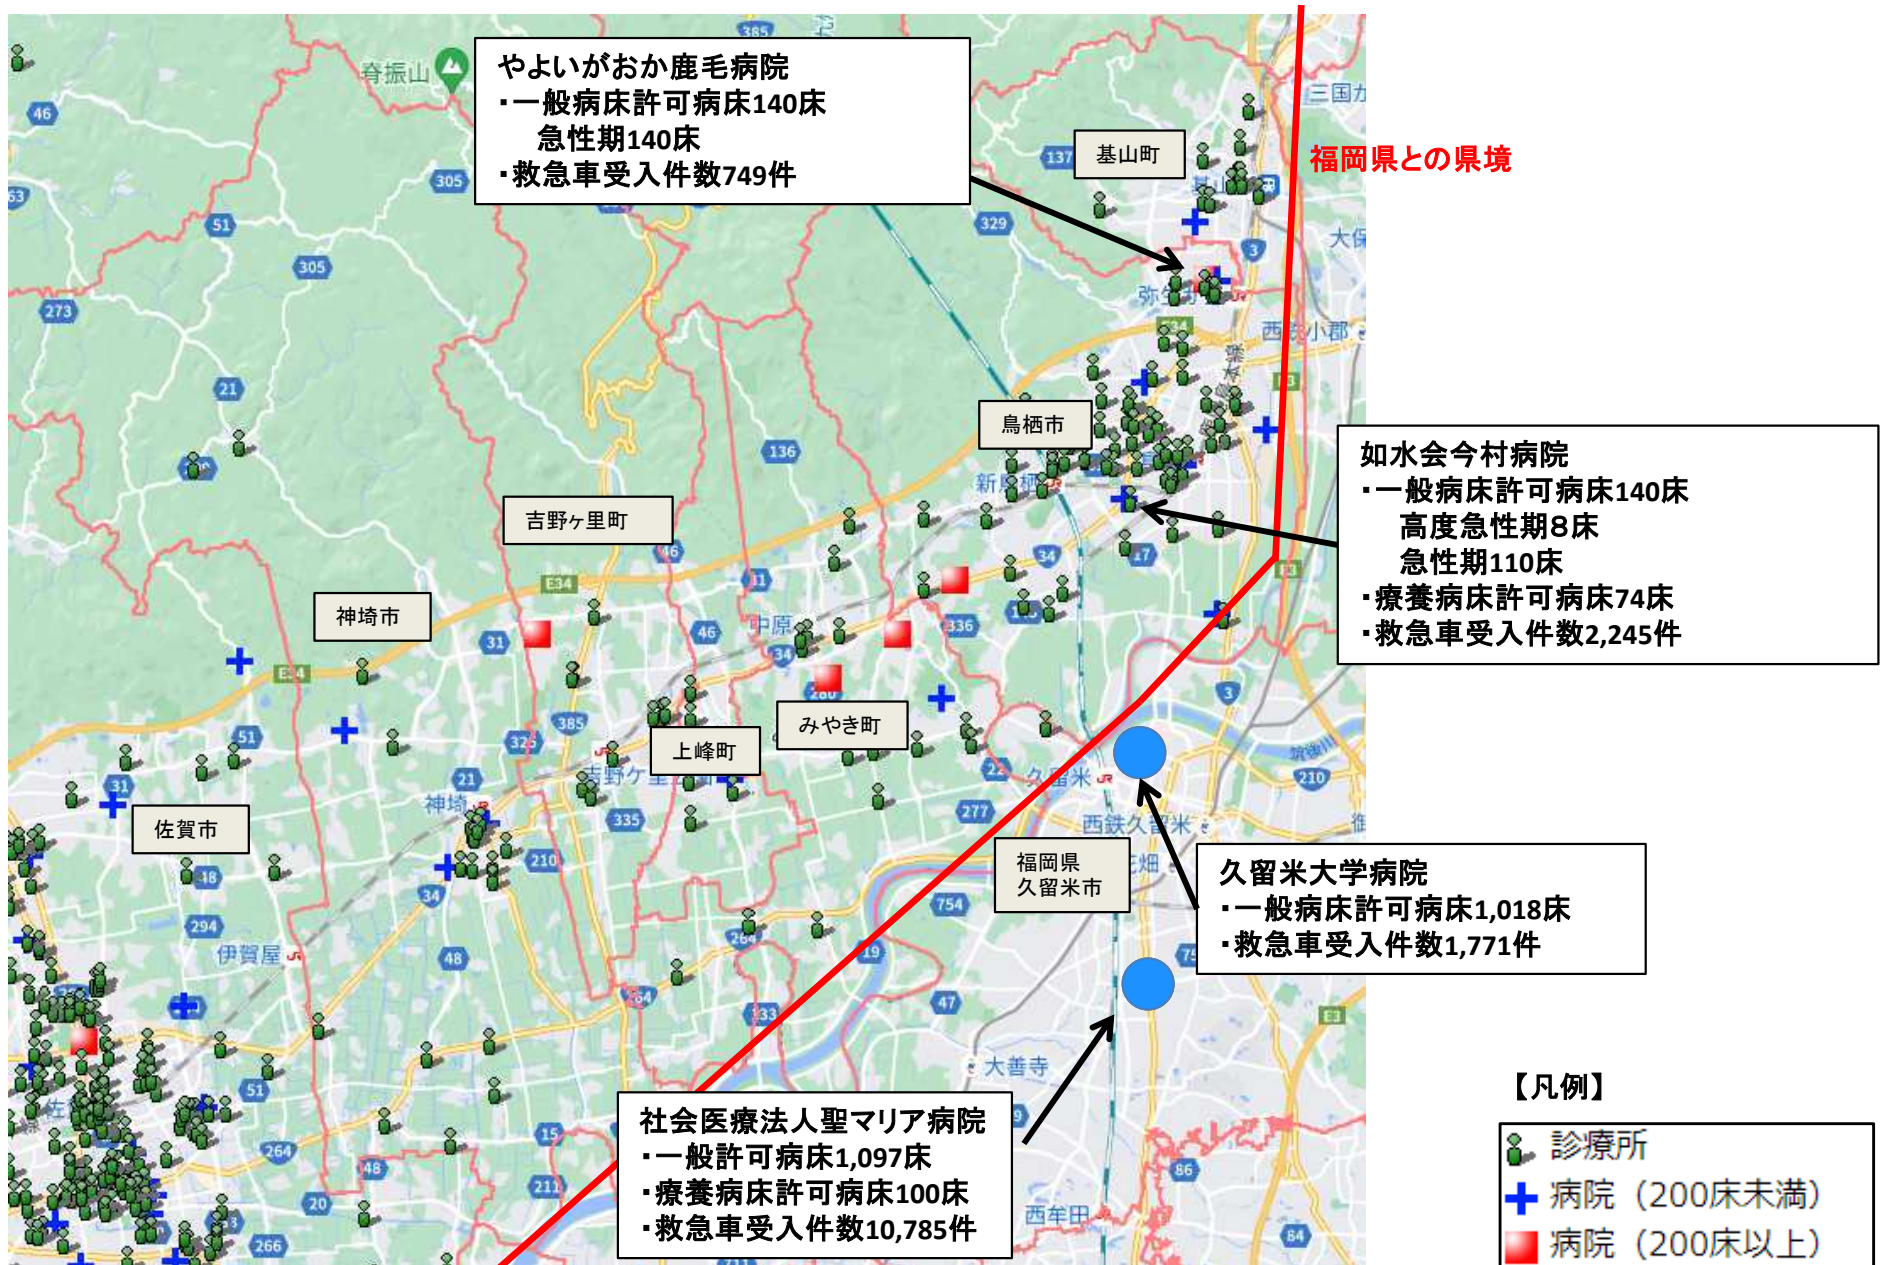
やよいがおか鹿毛病院
・一般病床許可病床140床
急性期140床
・救急車受入件数749件

福岡県との県境

基山町

鳥栖市

如水会今村病院
・一般病床許可病床140床
高度急性期8床
急性期110床
・療養病床許可病床74床
・救急車受入件数2,245件

吉野ヶ里町

神埼市

みやき町

上峰町

佐賀市

福岡県
久留米市

久留米大学病院
・一般病床許可病床1,018床
・救急車受入件数1,771件

社会医療法人聖マリア病院
・一般許可病床1,097床
・療養病床許可病床100床
・救急車受入件数10,785件

【凡例】
診療所
病院（200床未満）
病院（200床以上）

脊振山
三国が
大保
弥生
西鉄小郡
新鳥栖
中原
吉野ヶ里
神埼
伊賀屋
久留米
西鉄久留米
大善寺
西牟田
46
305
51
305
273
21
136
137
329
3
34
31
E34
46
11
336
385
326
51
31
21
335
210
34
48
294
48
264
51
264
20
266
15
211
133
19
47
754
277
23
210
86
84
3